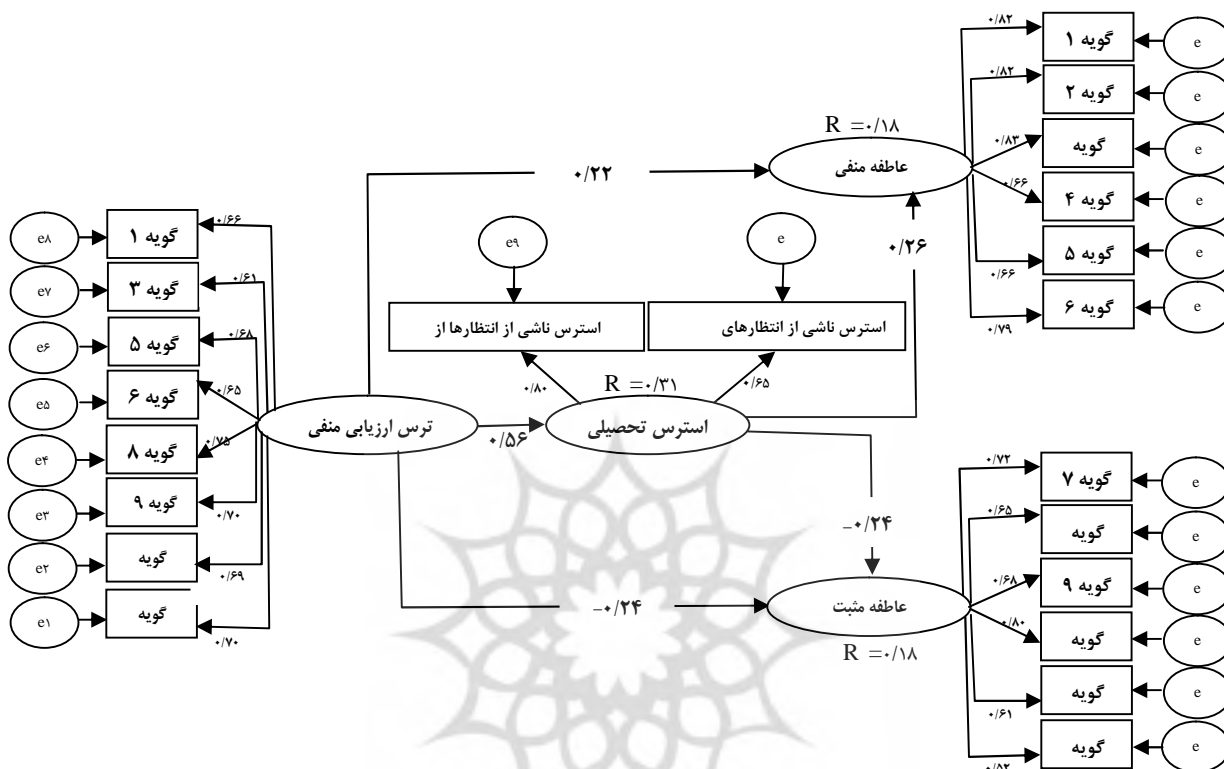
R =۰/۱۸

عاطفه منفی

۰/۲۲

۰/۲۶

۰/۸۲ گویه ۱ e
۰/۸۲ گویه ۲ e
۰/۸۳ گویه e
۰/۶۶ گویه ۴ e
۰/۶۶ گویه ۵ e
۰/۷۹ گویه ۶ e

e۹

e

استرس ناشی از انتظارها از

استرس ناشی از انتظارهای

۰/۸۰

R =۰/۳۱

۰/۶۵

e۸ گویه ۱ ۰/۶۶
e۷ گویه ۳ ۰/۶۱
e۶ گویه ۵ ۰/۶۸
e۵ گویه ۶ ۰/۶۵
e۴ گویه ۸ ۰/۷۸
e۳ گویه ۹ ۰/۷۰
e۲ گویه ۰/۶۹
e۱ گویه ۰/۷۰

ترس ارزیابی منفی

۰/۵۶

استرس تحصیلی

-۰/۲۴

-۰/۲۴

عاطفه مثبت

R =۰/۱۸

۰/۷۲ گویه ۷ e
۰/۶۵ گویه e
۰/۶۸ گویه ۹ e
۰/۸۰ گویه e
گویه e
۰/۶۱
گویه e
۰/۵۲